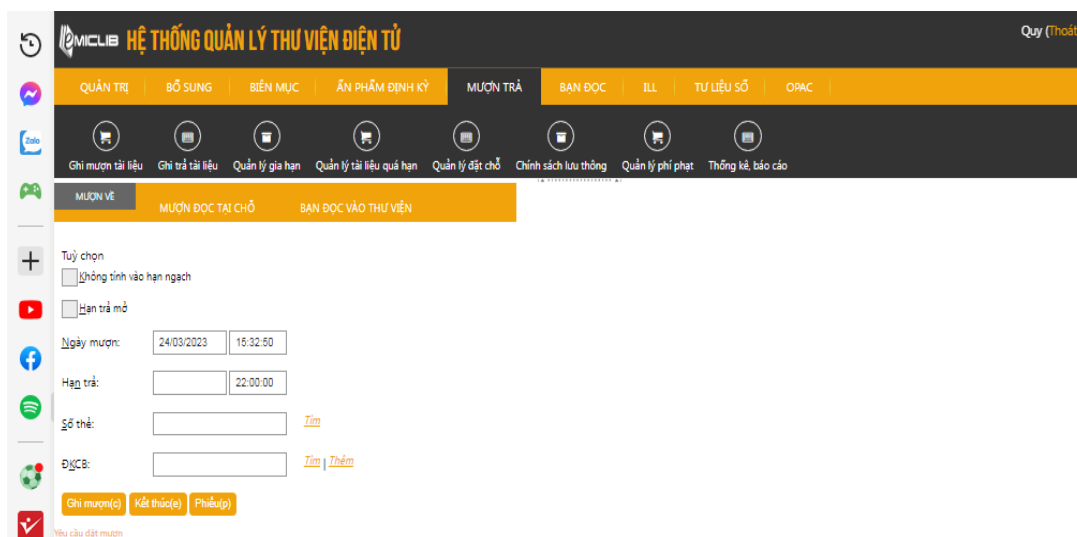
EMICLIB HỆ THỐNG QUẢN LÝ THƯ VIỆN ĐIỆN TỬ

Quy (Thoát

Zalo

QUẢN TRỊ | BỔ SUNG | BIÊN MỤC | ẤN PHẨM ĐỊNH KỲ | MƯỢN TRẢ | BẠN ĐỌC | ILL | TƯ LIỆU SỐ | OPAC

Ghi mượn tài liệu | Ghi trả tài liệu | Quản lý gia hạn | Quản lý tài liệu quá hạn | Quản lý đặt chỗ | Chính sách lưu thông | Quản lý phí phạt | Thống kê, báo cáo

MƯỢN VỀ | MƯỢN ĐỌC TẠI CHỖ | BẠN ĐỌC VÀO THƯ VIỆN

Tuỳ chọn

Không tính vào hạn ngạch

Hạn trả mở

Ngày mượn: 24/03/2023 15:32:50

Hạn trả: 22:00:00

Số thẻ: Tìm

ĐKCB: Tìm | Thêm

Ghi mượn(c) Kết thúc(e) Phiếu(p)

Yêu cầu đặt mượn